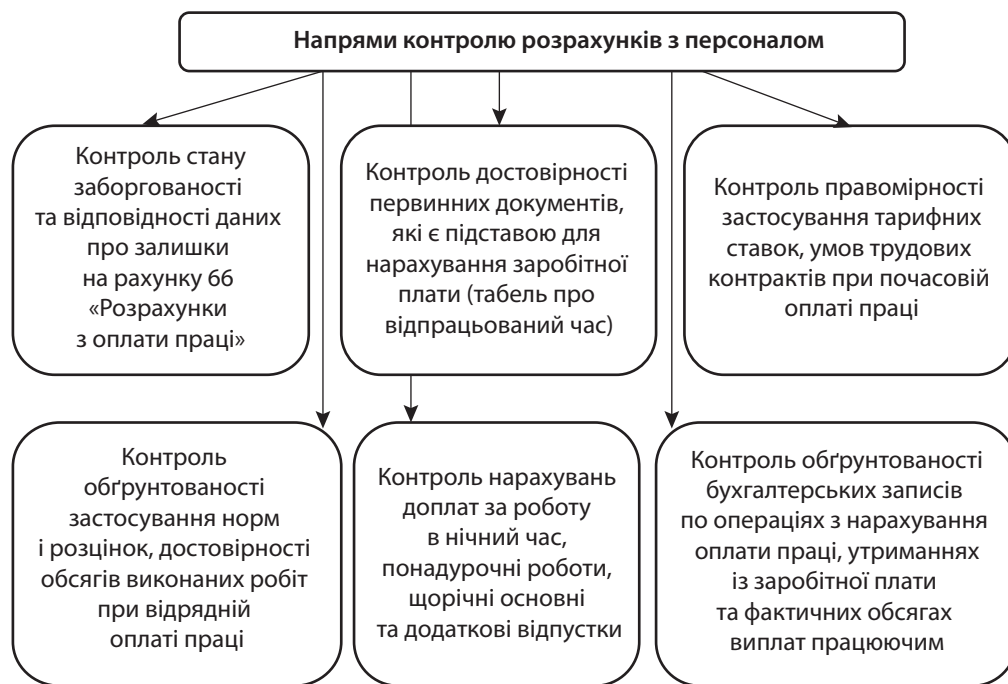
Напрями контролю розрахунків з персоналом

Контроль стану заборгованості та відповідності даних про залишки на рахунку 66 «Розрахунки з оплати праці»

Контроль достовірності первинних документів, які є підставою для нарахування заробітної плати (табель про відпрацьований час)

Контроль правомірності застосування тарифних ставок, умов трудових контрактів при почасовій оплаті праці

Контроль обґрунтованості застосування норм і розцінок, достовірності обсягів виконаних робіт при відрядній оплаті праці

Контроль нарахувань доплат за роботу в нічний час, понадурочні роботи, щорічні основні та додаткові відпустки

Контроль обґрунтованості бухгалтерських записів по операціях з нарахування оплати праці, утриманнях із заробітної плати та фактичних обсягах виплат працюючим